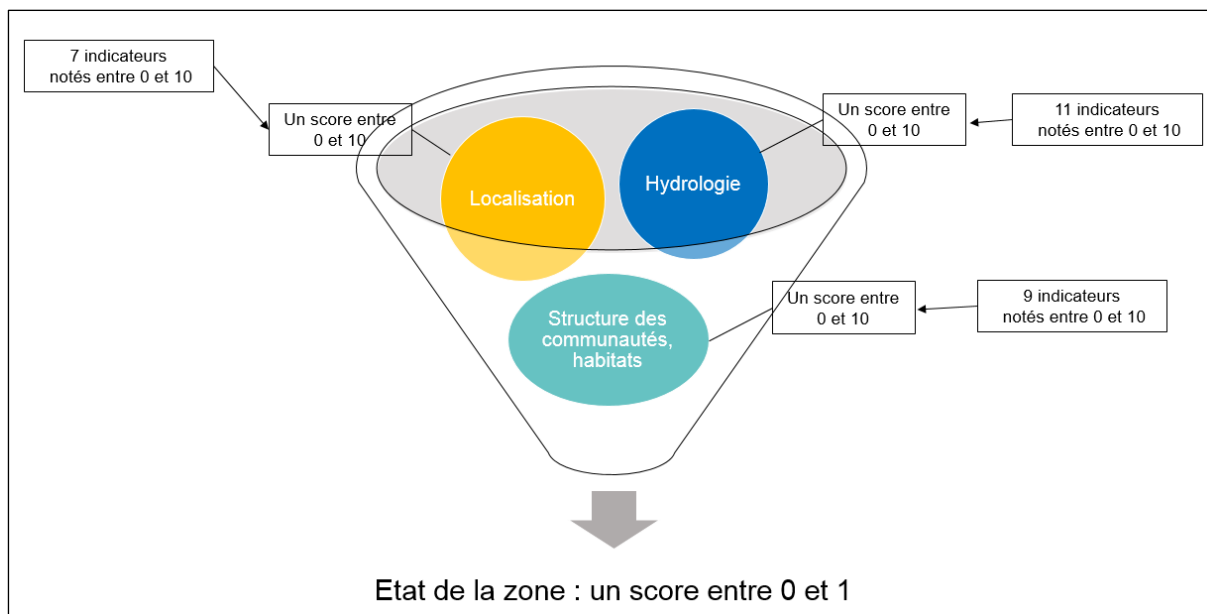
7 indicateurs notés entre 0 et 10

Un score entre 0 et 10

Localisation

Hydrologie

Un score entre 0 et 10

11 indicateurs notés entre 0 et 10

Structure des communautés, habitats

Un score entre 0 et 10

9 indicateurs notés entre 0 et 10

Etat de la zone : un score entre 0 et 1